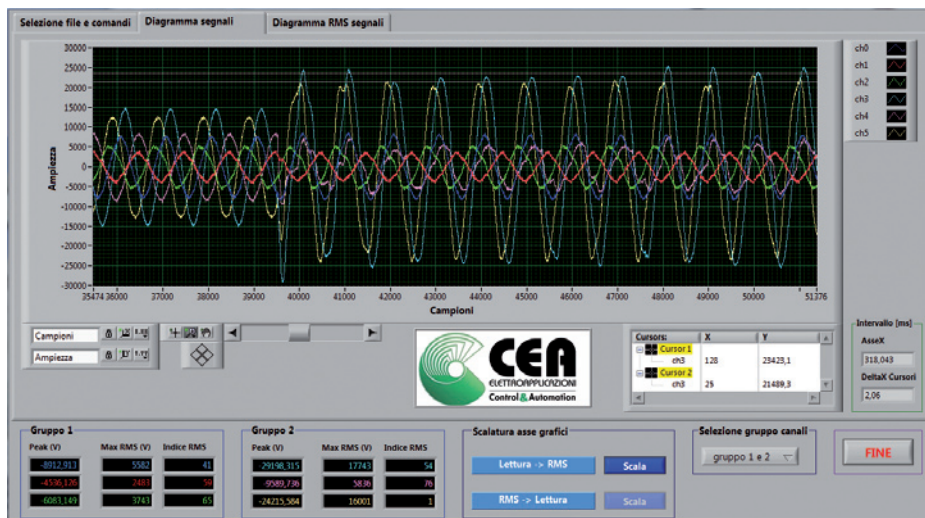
Selezione file e comandi | Diagramma segnali | Diagramma RMS segnali

ch0
ch1
ch2
ch3
ch4
ch5

Ampiezza

30000
25000
20000
15000
10000
5000
0
-5000
-10000
-15000
-20000
-25000
-30000

35474 36000 37000 38000 39000 40000 41000 42000 43000 44000 45000 46000 47000 48000 49000 50000 51376

Campioni

Campioni
Ampiezza

| Cursors: | X | Y |
|---|---|---|
| Cursor 1 | | |
| ch3 | 128 | 23423,1 |
| Cursor 2 | | |
| ch3 | 25 | 21489,3 |

CEA
ELETTROAPPLICAZIONI
Control & Automation

Intervallo [ms]
AsseX
318,043
DeltaX Cursori
2,06

Gruppo 1

| Peak (V) | Max RMS (V) | Indice RMS |
|---|---|---|
| -8912,913 | 5582 | 41 |
| -4596,126 | 2483 | 59 |
| 6083,149 | 3743 | 65 |

Gruppo 2

| Peak (V) | Max RMS (V) | Indice RMS |
|---|---|---|
| -29198,315 | 17743 | 54 |
| -9589,736 | 5836 | 76 |
| -24215,584 | 16001 | 1 |

Scalatura asse grafici
Lettura -> RMS
Scala
RMS -> Lettura
Scala

Selezione gruppo canali
gruppo 1 e 2

FINE